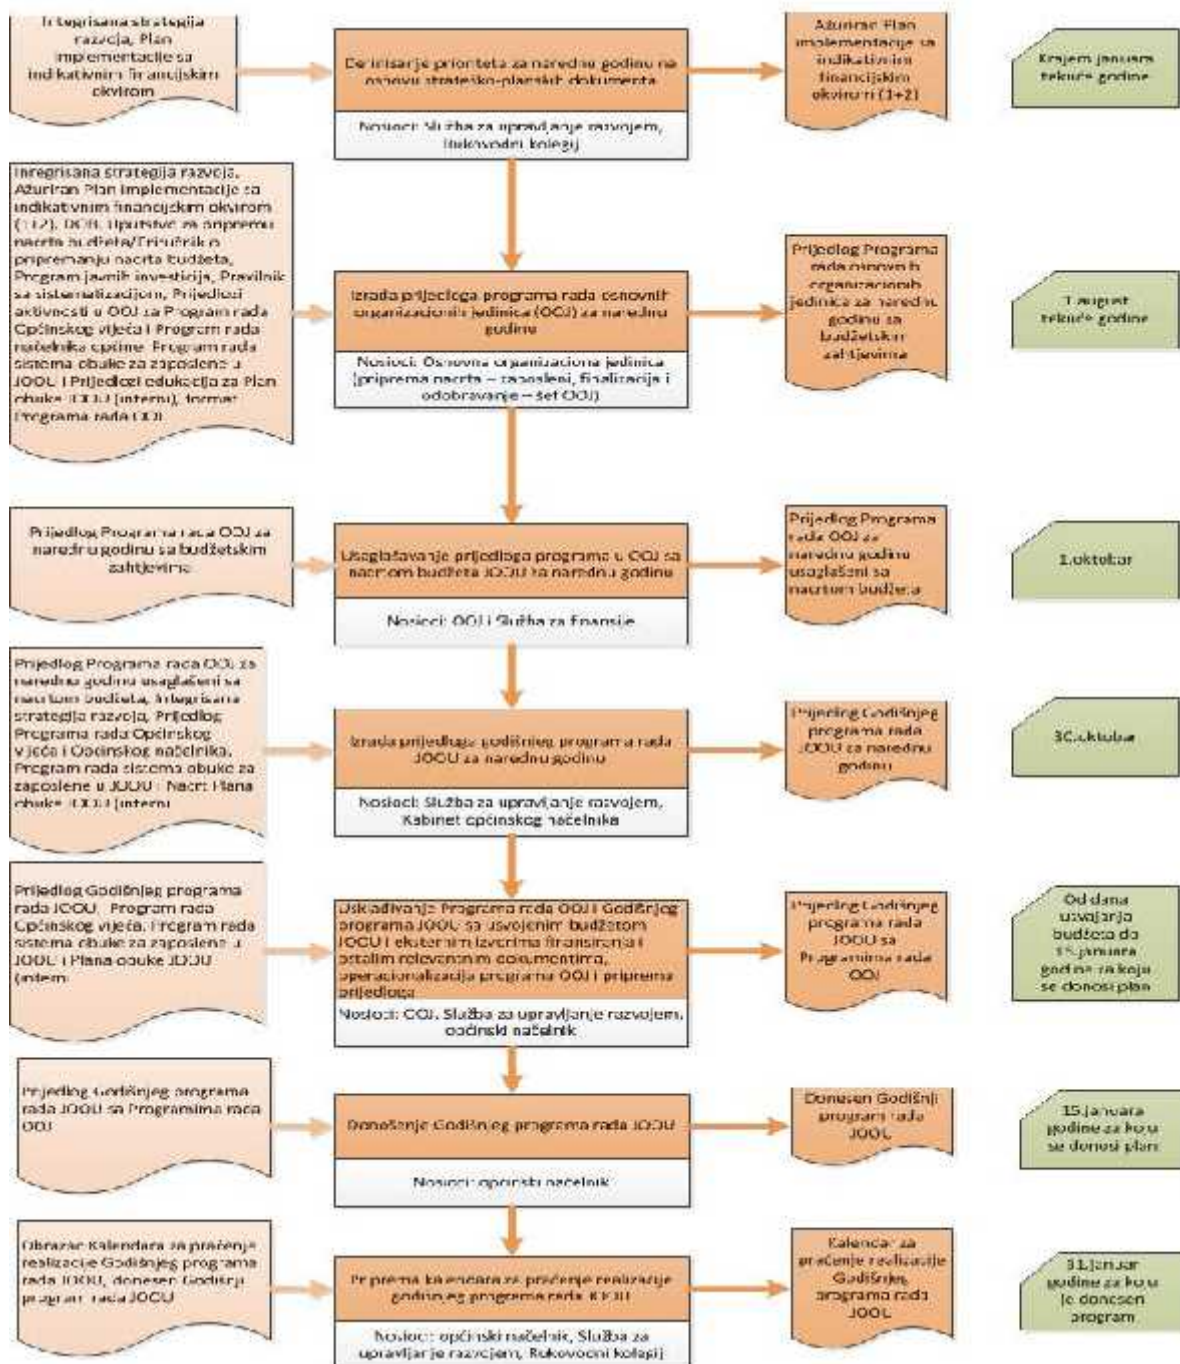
Integrisana strategija razvoja, Plan implementacije sa indikativnim finansijskim okvirom

Definisanje prioriteta za narednu godinu na osnovu strateško-planskih dokumenata

Nosioci: Služba za upravljanje razvojem, Rukovodni kolegij

Ažuriran Plan implementacije sa indikativnim finansijskim okvirom (1+2)

Krajem januara tekuće godine

Integrisana strategija razvoja, Ažuriran Plan implementacije sa indikativnim finansijskim okvirom (1+2), DOB, Uputstvo za pripremu nacrta budžeta/Priručnik o pripremanju nacrta budžeta, Program javnih investicija, Pravilnik sa sistematizacijom, Prijedlozi aktivnosti u OOJ za Program rada Općinskog vijeća i Program rada načelnika općine, Program rada sistema obuke za zaposlene u JOOU i Prijedlozi edukacija za Plan obuke JOOU (interni), format Programa rada OOJ

Izrada prijedloga programa rada osnovnih organizacionih jedinica (OOJ) za narednu godinu

Nosioci: Osnovna organizaciona jedinica (priprema nacrta – zaposleni, finalizacija i odobravanje – šef OOJ)

Prijedlog Programa rada osnovnih organizacionih jedinica za narednu godinu sa budžetskim zahtjevima

1.august tekuće godine

Prijedlog Programa rada OOJ za narednu godinu sa budžetskim zahtjevima

Usaglašavanje prijedloga programa u OOJ sa nacrtom budžeta JOOU za narednu godinu

Nosioci: OOJ i Služba za finansije

Prijedlog Programa rada OOJ za narednu godinu usaglašeni sa nacrtom budžeta

1.oktobar

Prijedlog Programa rada OOJ za narednu godinu usaglašeni sa nacrtom budžeta, Integrisana strategija razvoja, Prijedlog Programa rada Općinskog vijeća i Općinskog načelnika, Program rada sistema obuke za zaposlene u JOOU i Nacrt Plana obuke JOOU (interni)

Izrada prijedloga godišnjeg programa rada JOOU za narednu godinu

Nosioci: Služba za upravljanje razvojem, Kabinet općinskog načelnika

Prijedlog Godišnjeg programa rada JOOU za narednu godinu

30.oktobar

Prijedlog Godišnjeg programa rada JOOU, Program rada Općinskog vijeća, Program rada sistema obuke za zaposlene u JOOU i Plana obuke JOOU (intern)

Usklađivanje Programa rada OOJ i Godišnjeg programa JOOU sa usvojenim budžetom JOOU i eksternim izvorima finansiranja i ostalim relevantnim dokumentima, operacionalizacija programa OOJ i priprema prijedloga

Nosioci: OOJ, Služba za upravljanje razvojem, općinski načelnik

Prijedlog Godišnjeg programa rada JOOU sa Programima rada OOJ

Od dana usvajanja budžeta do 15.januara godine za koju se donosi plan

Prijedlog Godišnjeg programa rada JOOU sa Programima rada OOJ

Donošenje Godišnjeg programa rada JOOU

Nosioci: općinski načelnik

Donesen Godišnji program rada JOOU

15.januara godine za koju se donosi plan

Obrazac Kalendara za praćenje realizacije Godišnjeg programa rada JOOU, donesen Godišnji program rada JOOU

Priprema kalendara za praćenje realizacije godišnjeg programa rada JOOU

Nosioci: općinski načelnik, Služba za upravljanje razvojem, Rukovodni kolegij

Kalendar za praćenje realizacije Godišnjeg programa rada JOOU

31.januar godine za koju je donesen program